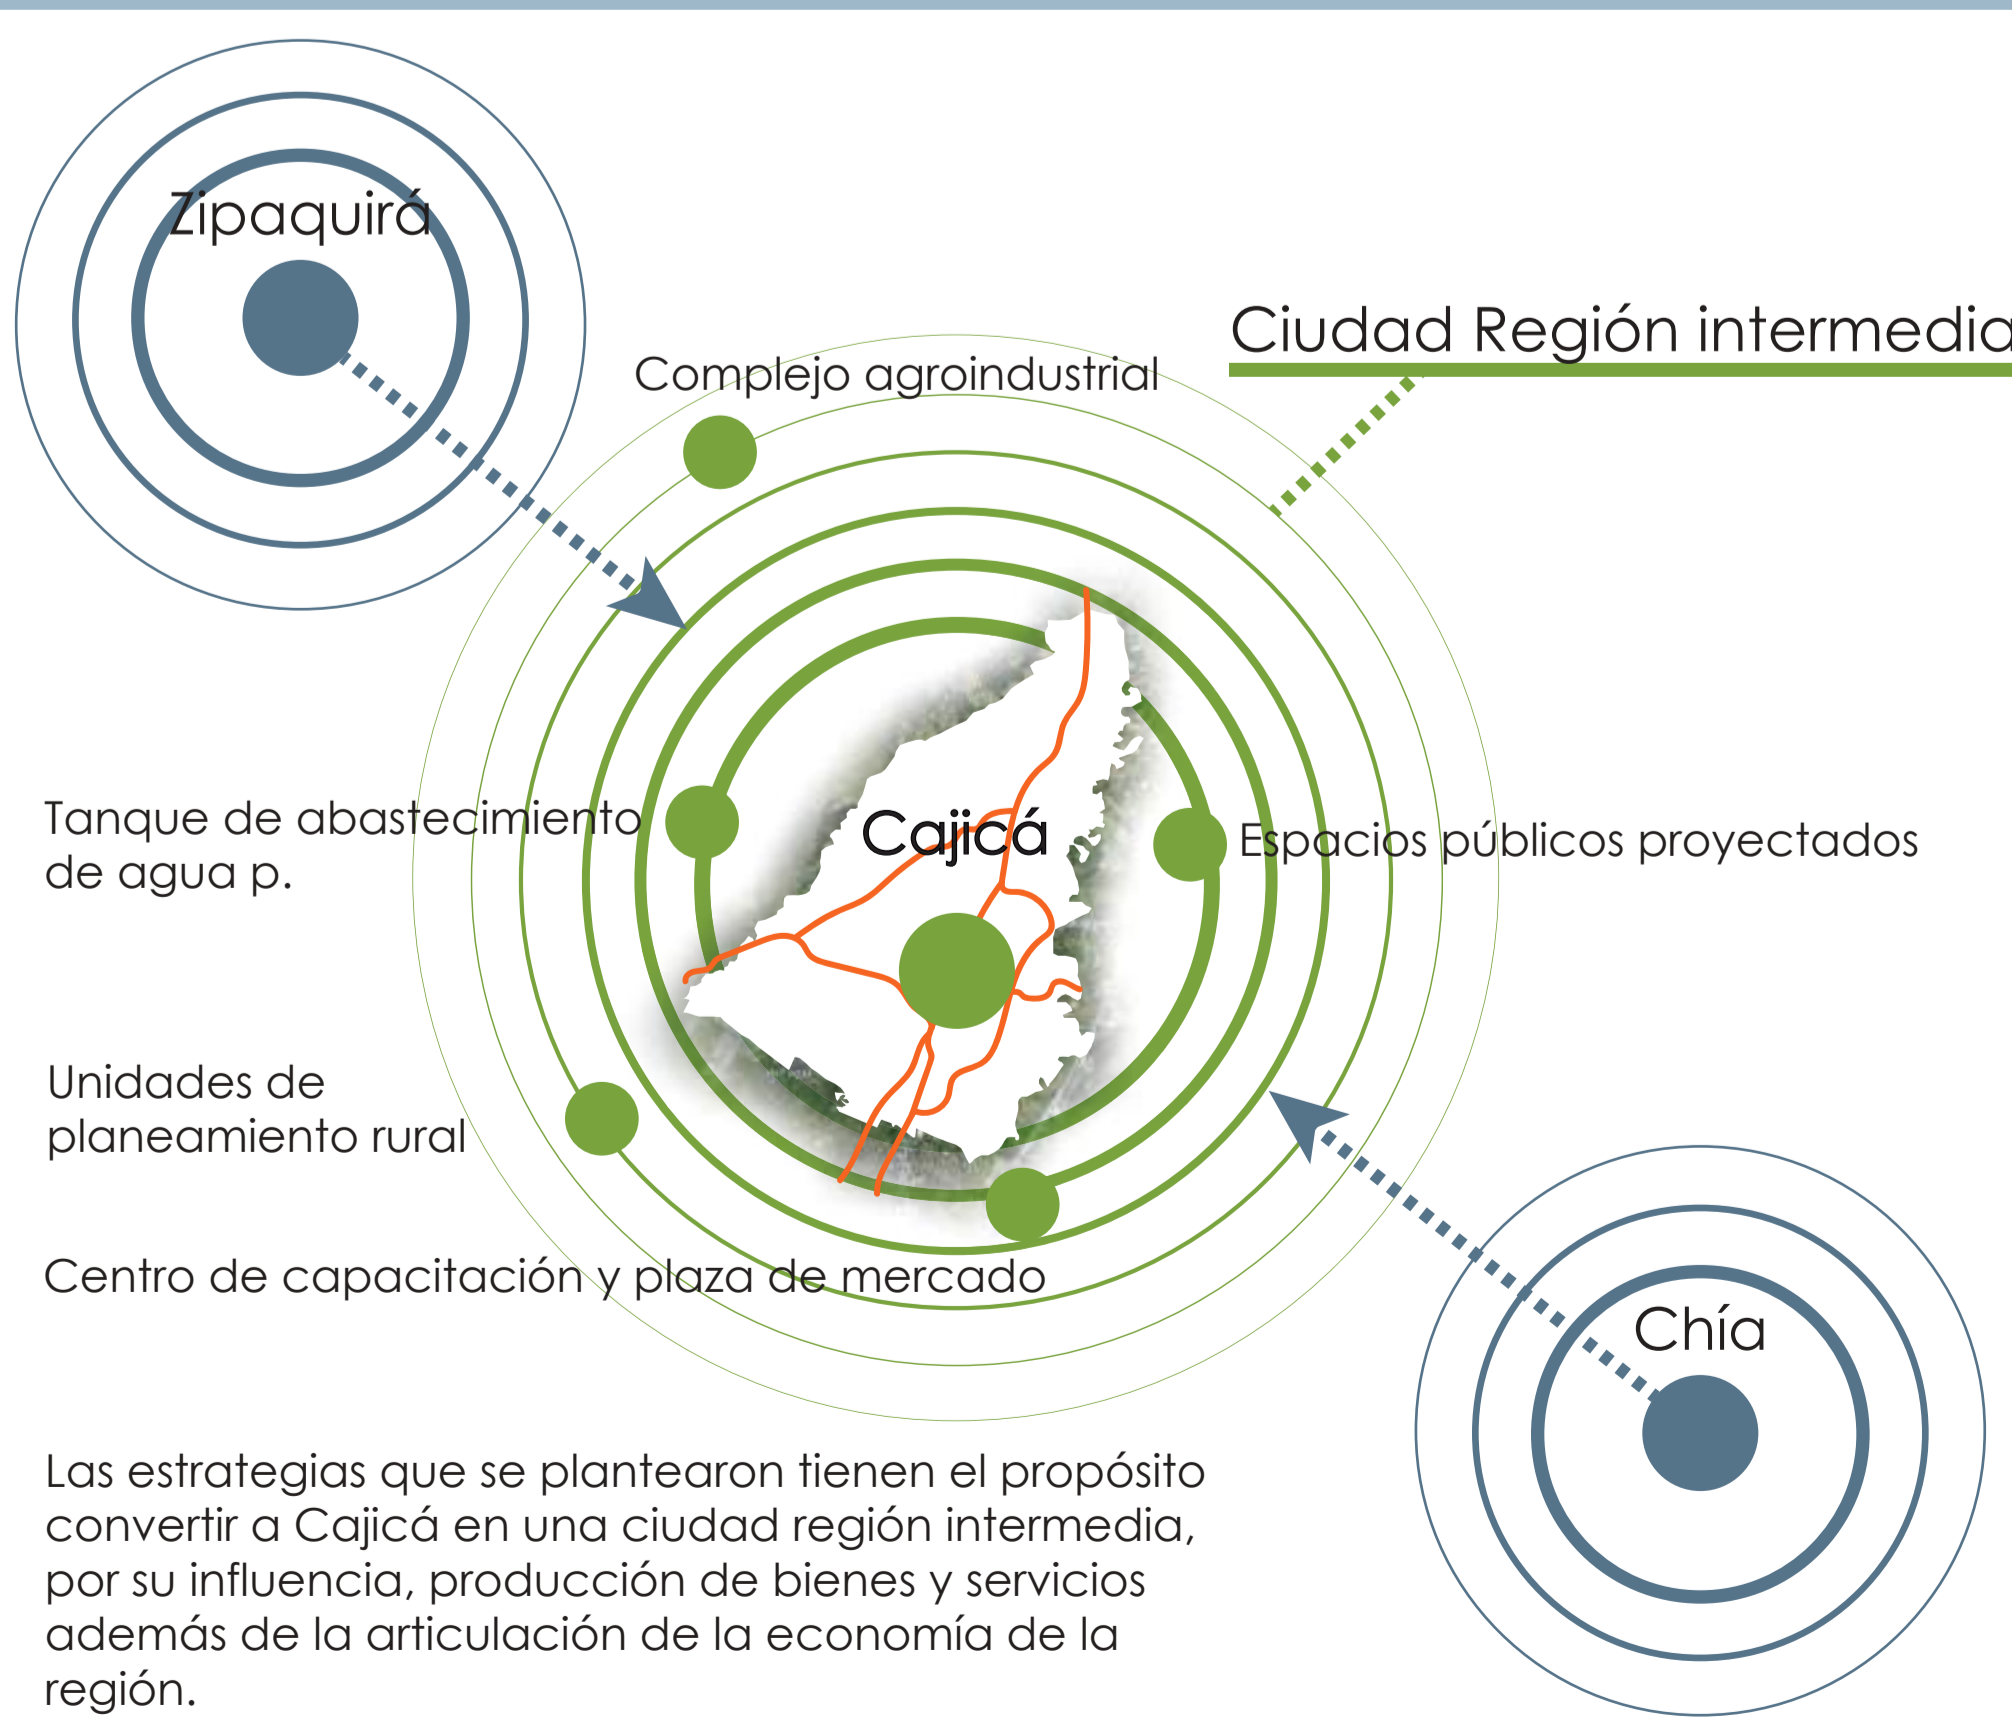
Zipaquirá

Ciudad Región intermedia

Complejo agroindustrial

Tanque de abastecimiento de agua p.

Cajicá

Espacios públicos proyectados

Unidades de planeamiento rural

Centro de capacitación y plaza de mercado

Chía

Las estrategias que se plantearon tienen el propósito convertir a Cajicá en una ciudad región intermedia, por su influencia, producción de bienes y servicios además de la articulación de la economía de la región.